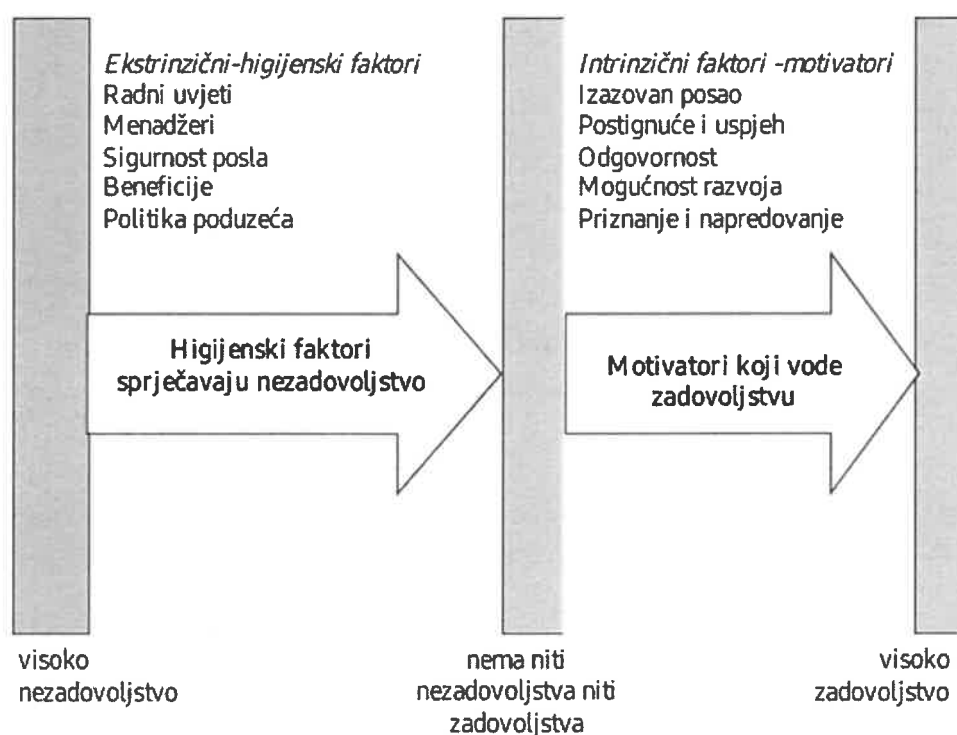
Ekstrinzični-higijenski faktori
Radni uvjeti
Menadžeri
Sigurnost posla
Beneficije
Politika poduzeća

Higijenski faktori sprječavaju nezadovoljstvo

Intrinzični faktori -motivatori
Izazovan posao
Postignuće i uspjeh
Odgovornost
Mogućnost razvoja
Priznanje i napredovanje

Motivatori koji vode zadovoljstvu

visoko nezadovoljstvo

nema niti nezadovoljstva niti zadovoljstva

visoko zadovoljstvo